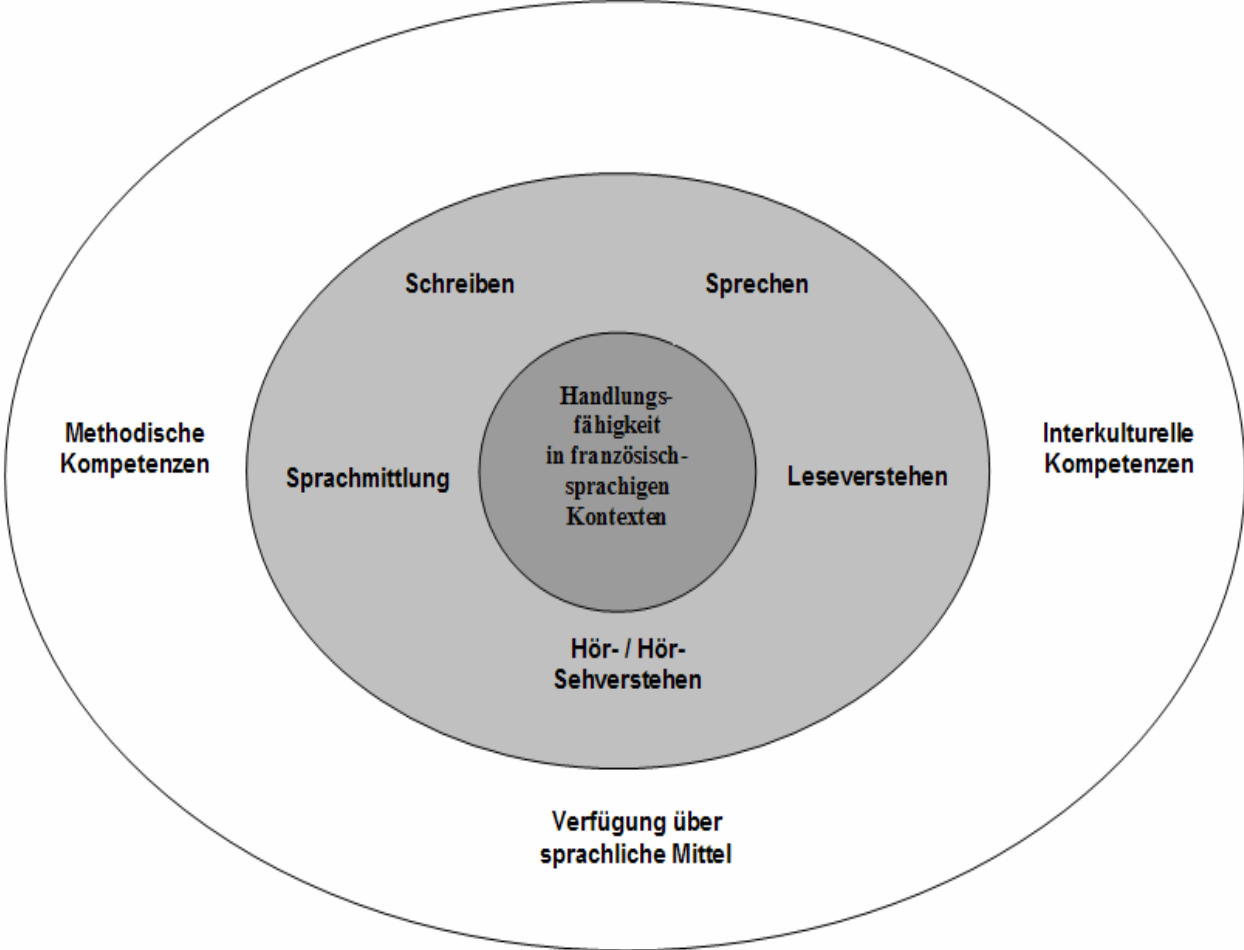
Schreiben

Sprechen

Methodische Kompetenzen

Sprachmittlung

Handlungsfähigkeit in französisch-sprachigen Kontexten

Leseverstehen

Interkulturelle Kompetenzen

Hör- / Hör-Sehverstehen

Verfügung über sprachliche Mittel